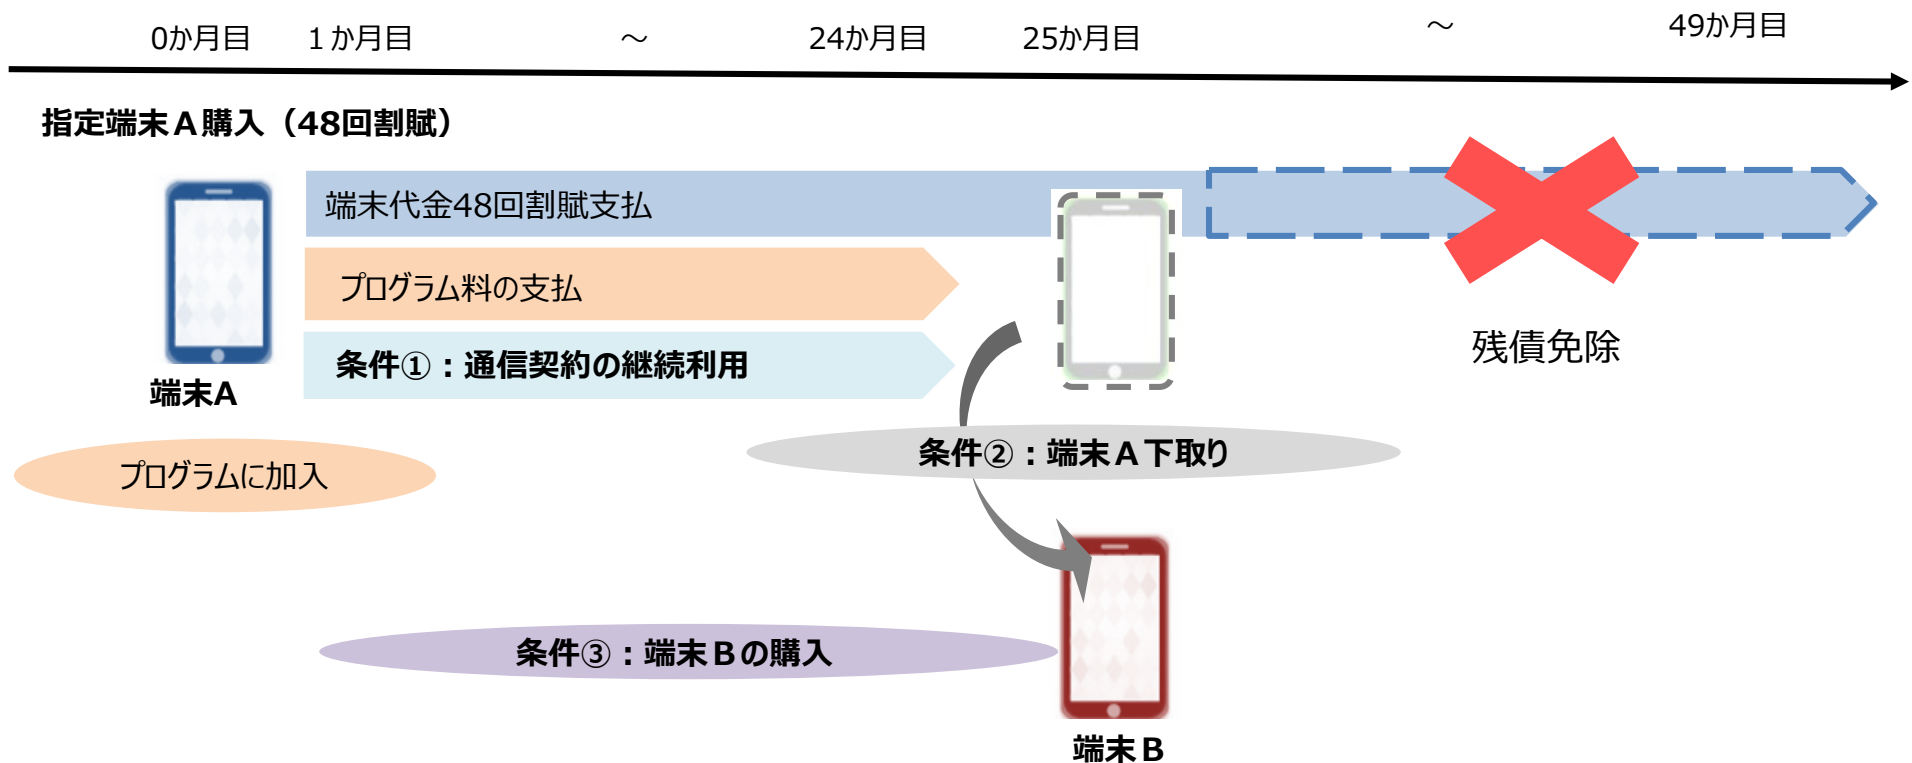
0か月目　1か月目　～　24か月目　25か月目　～　49か月目

指定端末Ａ購入（48回割賦）

端末代金48回割賦支払

プログラム料の支払

条件①：通信契約の継続利用

端末A

プログラムに加入

残債免除

条件②：端末Ａ下取り

条件③：端末Ｂの購入

端末Ｂ